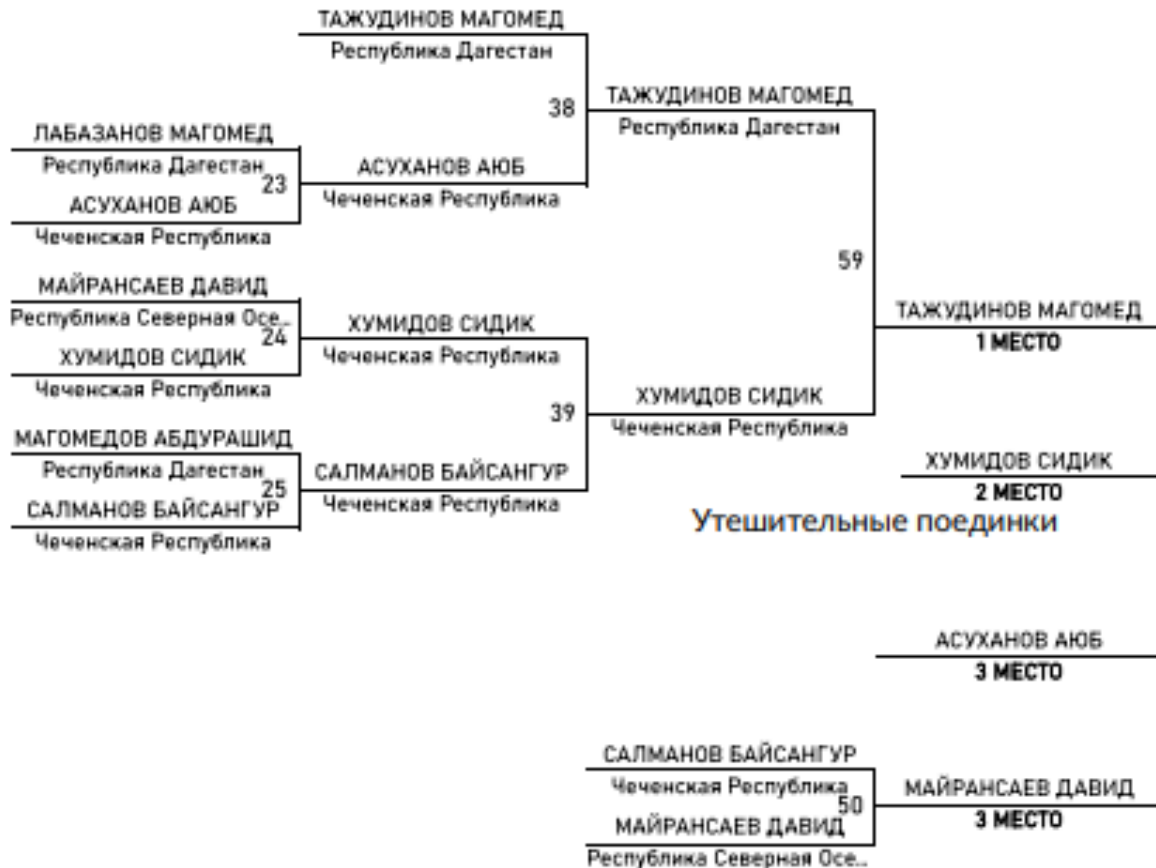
ТАЖУДИНОВ МАГОМЕД
Республика Дагестан

38

ТАЖУДИНОВ МАГОМЕД
Республика Дагестан

ЛАБАЗАНОВ МАГОМЕД
Республика Дагестан
23
АСУХАНОВ АЮБ
Чеченская Республика

АСУХАНОВ АЮБ
Чеченская Республика

59

МАЙРАНСАЕВ ДАВИД
Республика Северная Осе..
24
ХУМИДОВ СИДИК
Чеченская Республика

ХУМИДОВ СИДИК
Чеченская Республика

ТАЖУДИНОВ МАГОМЕД
1 МЕСТО

39

ХУМИДОВ СИДИК
Чеченская Республика

МАГОМЕДОВ АБДУРАШИД
Республика Дагестан
25
САЛМАНОВ БАЙСАНГУР
Чеченская Республика

САЛМАНОВ БАЙСАНГУР
Чеченская Республика

ХУМИДОВ СИДИК
2 МЕСТО

Утешительные поединки

АСУХАНОВ АЮБ
3 МЕСТО

САЛМАНОВ БАЙСАНГУР
Чеченская Республика
50
МАЙРАНСАЕВ ДАВИД
Республика Северная Осе..

МАЙРАНСАЕВ ДАВИД
3 МЕСТО